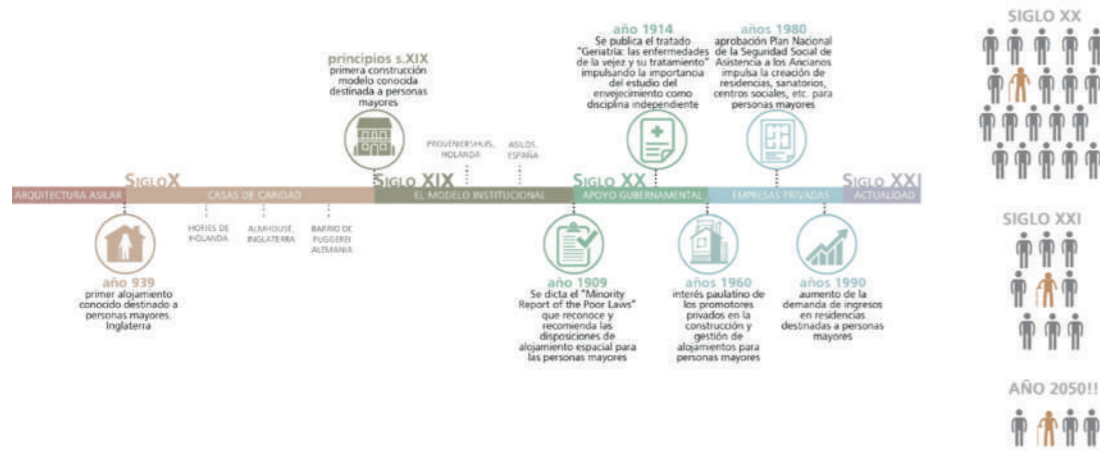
año 1914
Se publica el tratado "Geriatría: las enfermedades de la vejez y su tratamiento" impulsando la importancia del estudio del envejecimiento como disciplina independiente

años 1980
aprobación Plan Nacional de la Seguridad Social de Asistencia a los Ancianos impulsa la creación de residencias, sanatorios, centros sociales, etc. para personas mayores

SIGLO XX

principios s.XIX
primera construcción modelo conocida destinada a personas mayores

PROVENIERSHUIS, HOLANDA

ASILOS, ESPAÑA

SIGLO X
ARQUITECTURA ASILAR
CASAS DE CARIDAD
SIGLO XIX
EL MODELO INSTITUCIONAL
SIGLO XX
APOYO GUBERNAMENTAL
EMPRESAS PRIVADAS
SIGLO XXI
ACTUALIDAD

HOFJES DE HOLANDA

ALMHOUSE, INGLATERRA

BARRIO DE FUGGEREI ALEMANIA

año 939
primer alojamiento conocido destinado a personas mayores. Inglaterra

año 1909
Se dicta el "Minority Report of the Poor Laws" que reconoce y recomienda las disposiciones de alojamiento espacial para las personas mayores

años 1960
interés paulatino de los promotores privados en la construcción y gestión de alojamientos para personas mayores

años 1990
aumento de la demanda de ingresos en residencias destinadas a personas mayores

SIGLO XXI

AÑO 2050!!